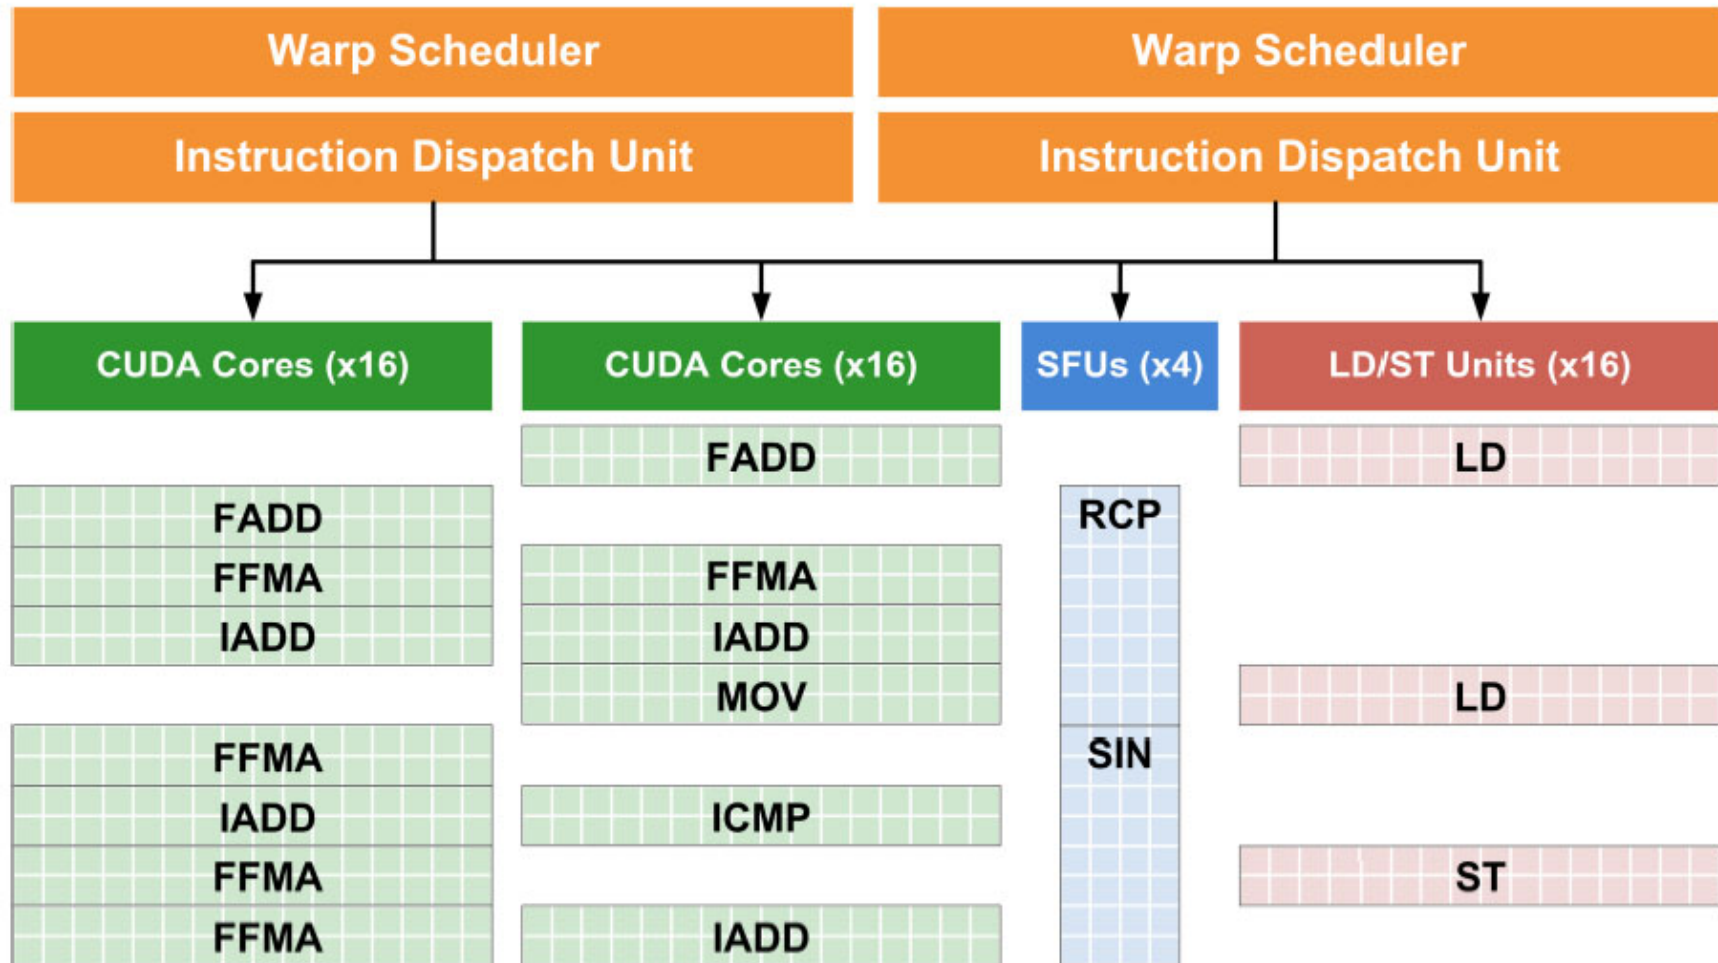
Warp Scheduler

Warp Scheduler

Instruction Dispatch Unit

Instruction Dispatch Unit

CUDA Cores (x16)

CUDA Cores (x16)

SFUs (x4)

LD/ST Units (x16)

FADD
FFMA
IADD
FFMA
IADD
FFMA
FFMA

FADD
FFMA
IADD
MOV
ICMP
IADD

RCP
SIN

LD
LD
ST